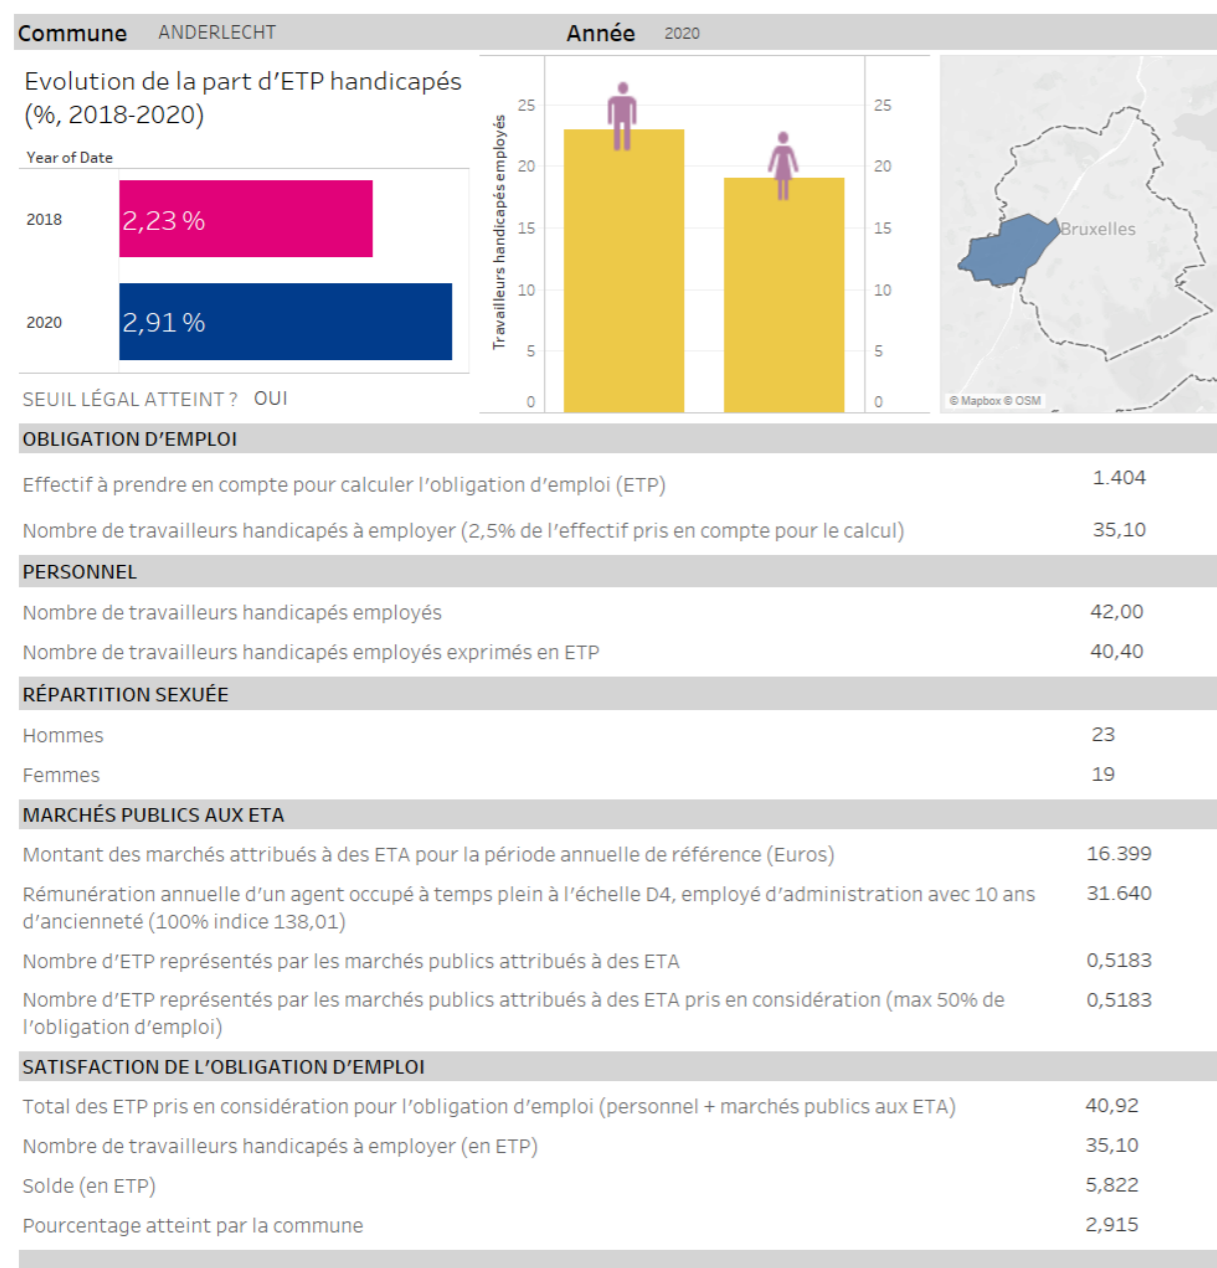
Commune ANDERLECHT Année 2020

Evolution de la part d'ETP handicapés (%, 2018-2020)

Year of Date

2018 2,23 %

2020 2,91 %

SEUIL LÉGAL ATTEINT ? OUI

Travailleurs handicapés employés

25 20 15 10 5 0

25 20 15 10 5 0

Bruxelles

© Mapbox © OSM

OBLIGATION D'EMPLOI

| | |
|---|---|
| Effectif à prendre en compte pour calculer l'obligation d'emploi (ETP) | 1.404 |
| Nombre de travailleurs handicapés à employer (2,5% de l'effectif pris en compte pour le calcul) | 35,10 |

PERSONNEL

| | |
|---|---|
| Nombre de travailleurs handicapés employés | 42,00 |
| Nombre de travailleurs handicapés employés exprimés en ETP | 40,40 |

RÉPARTITION SEXUÉE

| | |
|---|---|
| Hommes | 23 |
| Femmes | 19 |

MARCHÉS PUBLICS AUX ETA

| | |
|---|---|
| Montant des marchés attribués à des ETA pour la période annuelle de référence (Euros) | 16.399 |
| Rémunération annuelle d'un agent occupé à temps plein à l'échelle D4, employé d'administration avec 10 ans d'ancienneté (100% indice 138,01) | 31.640 |
| Nombre d'ETP représentés par les marchés publics attribués à des ETA | 0,5183 |
| Nombre d'ETP représentés par les marchés publics attribués à des ETA pris en considération (max 50% de l'obligation d'emploi) | 0,5183 |

SATISFACTION DE L'OBLIGATION D'EMPLOI

| | |
|---|---|
| Total des ETP pris en considération pour l'obligation d'emploi (personnel + marchés publics aux ETA) | 40,92 |
| Nombre de travailleurs handicapés à employer (en ETP) | 35,10 |
| Solde (en ETP) | 5,822 |
| Pourcentage atteint par la commune | 2,915 |